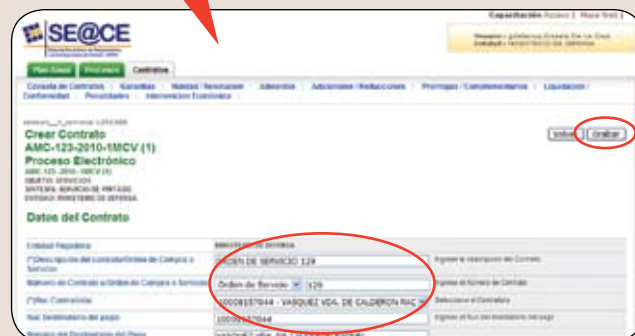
SE@CE

Capacitación Acceso | Mapa Web |

Plan Anual | Procesos | Contratos

Consulta de Contratos | Garantías | Nulidad / Resolución | Adendas | Adicionales / Reducciones | Prorrogas / Complementarios | Liquidación / Conformidad | Penalidades | Intervención Económica

Crear Contrato
AMC-123-2010-1MCV (1)
Proceso Electrónico

Volver | Grabar

Datos del Contrato

| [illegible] | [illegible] | |
|---|---|---|
| (*)Descripción del contrato/Orden de Compra o Servicio | ORDEN DE SERVICIO 129 | Ingrese la descripción del Contrato |
| Número de Contrato u Orden de Compra o Servicio | Orden de Servicio 129 | Ingrese el número de Contrato |
| (*)Ruc Contratista | 10008157044 - VASQUEZ VDA. DE CALDERON NAC | Seleccione el Contratista |
| Ruc Destinatario del pago | 10008157044 | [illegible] |